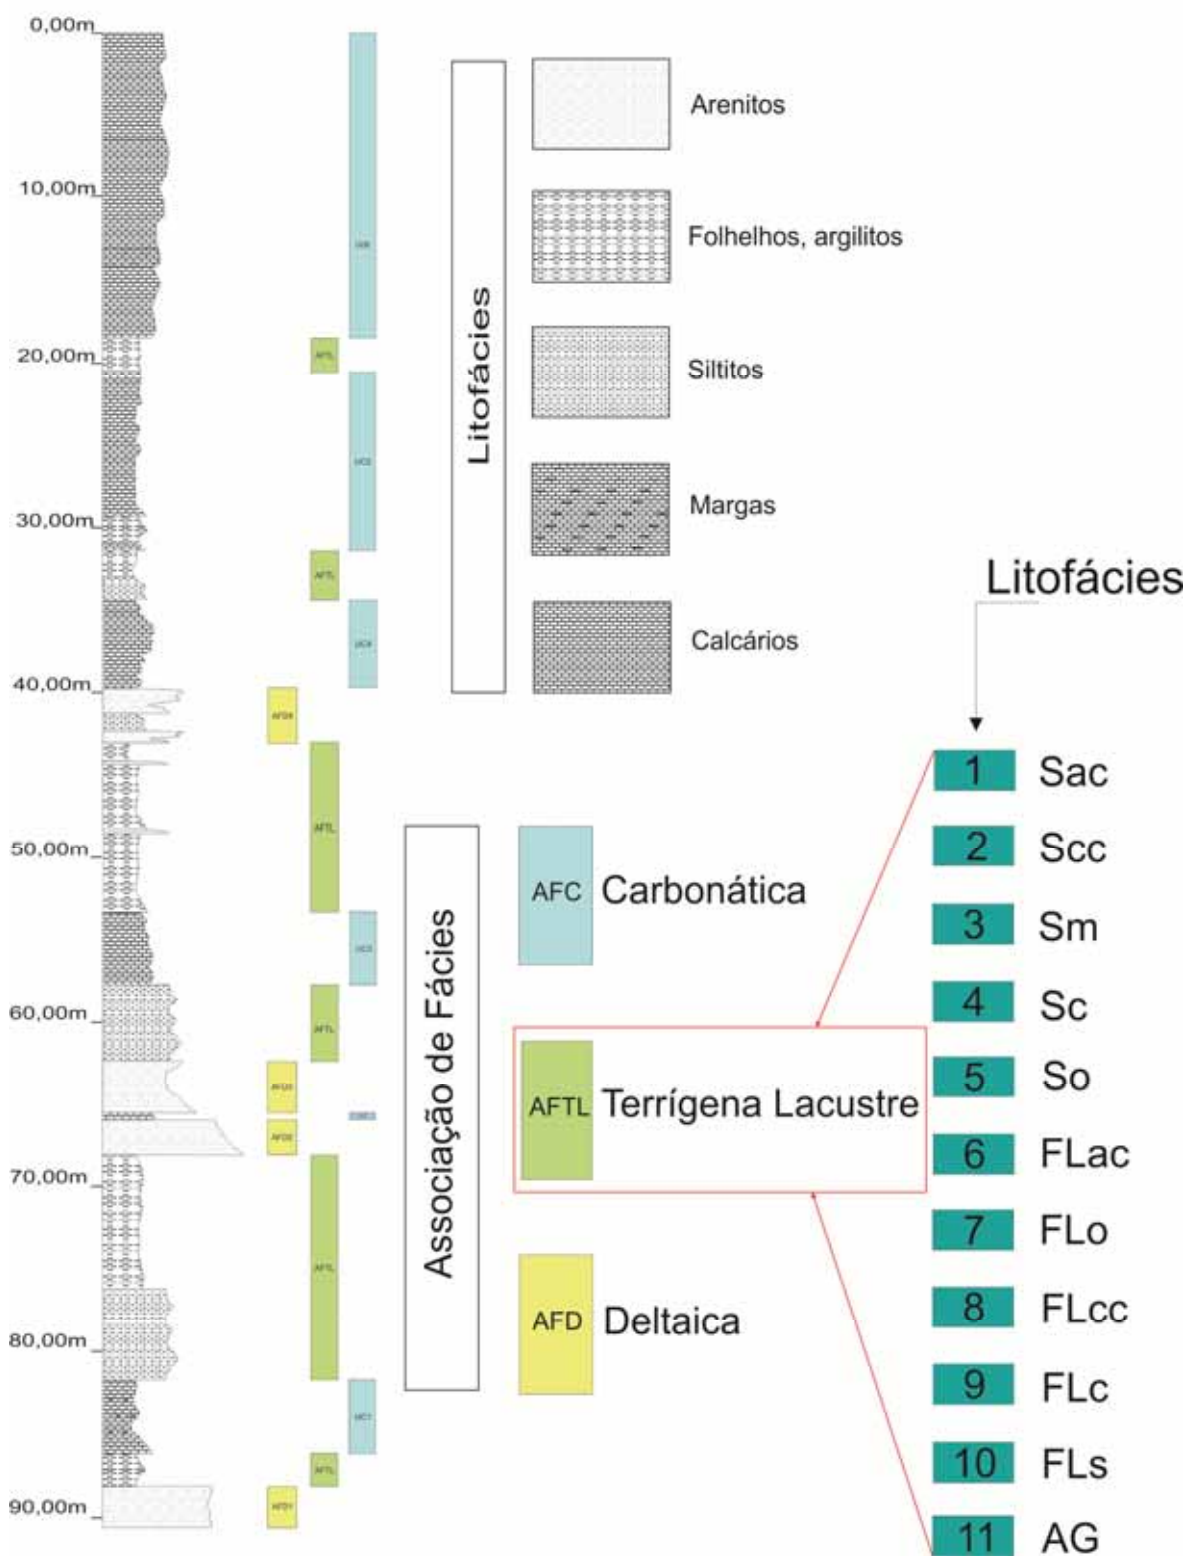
0,00m
10,00m
20,00m
30,00m
40,00m
50,00m
60,00m
70,00m
80,00m
90,00m

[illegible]
AFTL
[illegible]
AFTL
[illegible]
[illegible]
AFTL
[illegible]
AFTL
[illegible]
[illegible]
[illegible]
AFTL
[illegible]
AFTL
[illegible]

Litofácies

Arenitos

Folhelhos, argilitos

Siltitos

Margas

Calcários

Associação de Fácies

AFC Carbonática

AFTL Terrígena Lacustre

AFD Deltaica

Litofácies

1 Sac
2 Scc
3 Sm
4 Sc
5 So
6 FLac
7 FLo
8 FLcc
9 FLc
10 FLs
11 AG